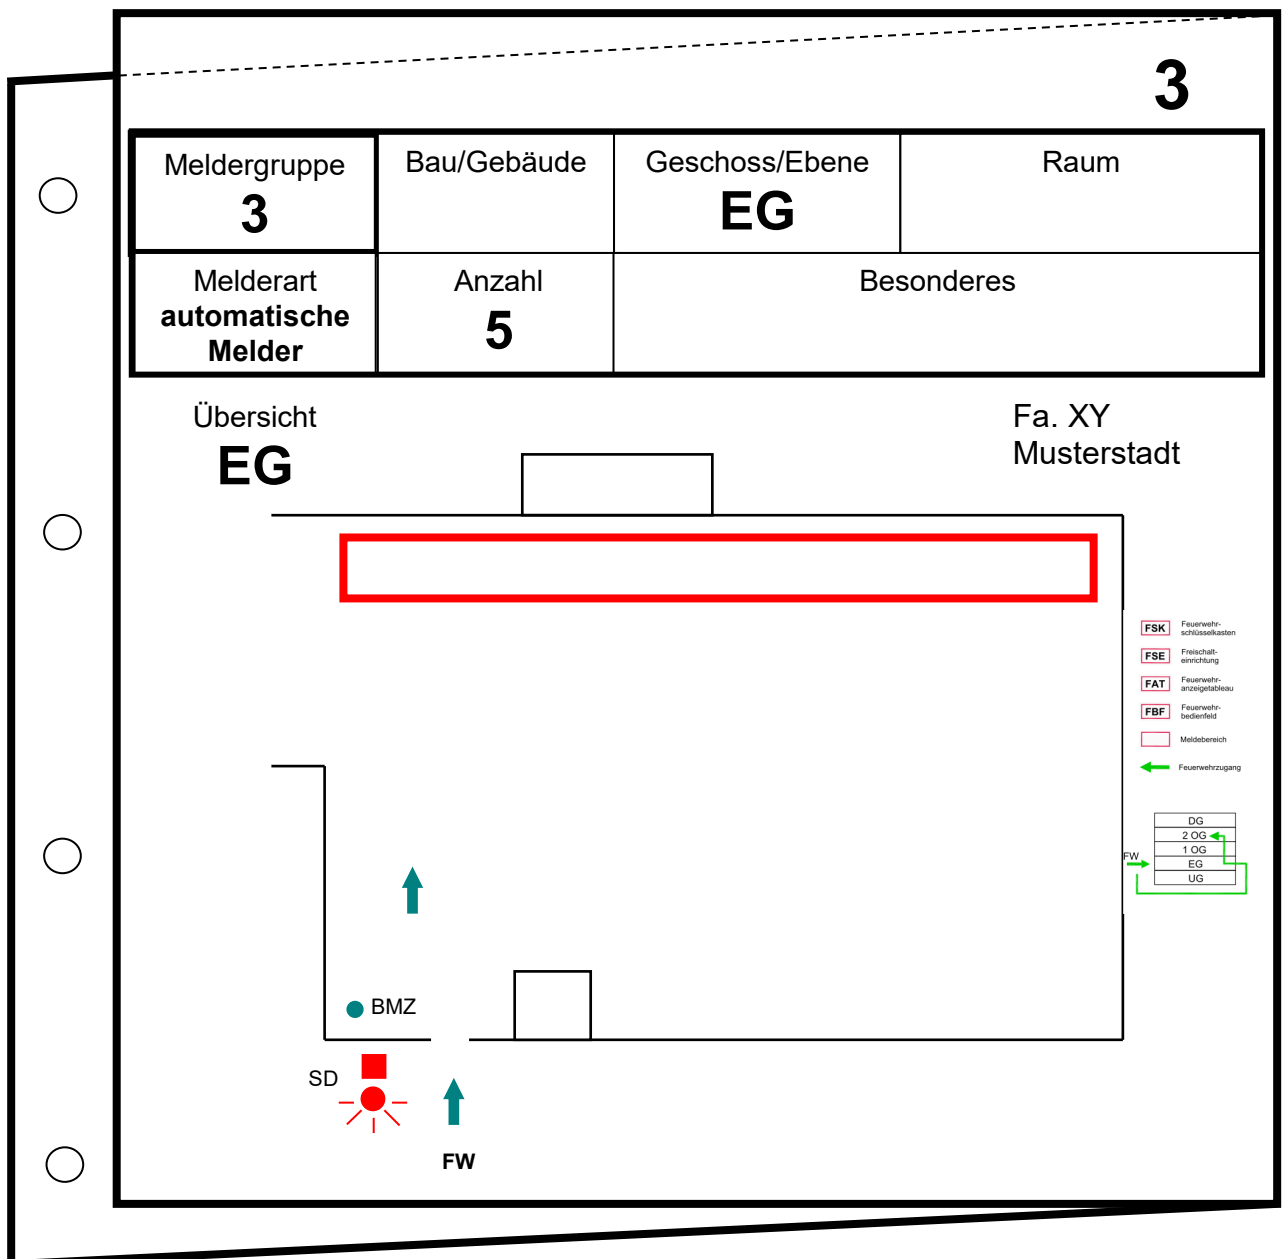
3

| Meldergruppe 3 | Bau/Gebäude | Geschoss/Ebene EG | Raum |
|---|---|---|---|
| Melderart **automatische Melder** | Anzahl 5 | Besonderes | |

Übersicht
EG

Fa. XY
Musterstadt

FSK Feuerwehrschlüsselkasten
FSE Freischalteinrichtung
FAT Feuerwehranzeigetableau
FBF Feuerwehrbedienfeld
Meldebereich
Feuerwehrzugang

DG
2 OG
1 OG
EG
UG
FW

BMZ
SD
FW